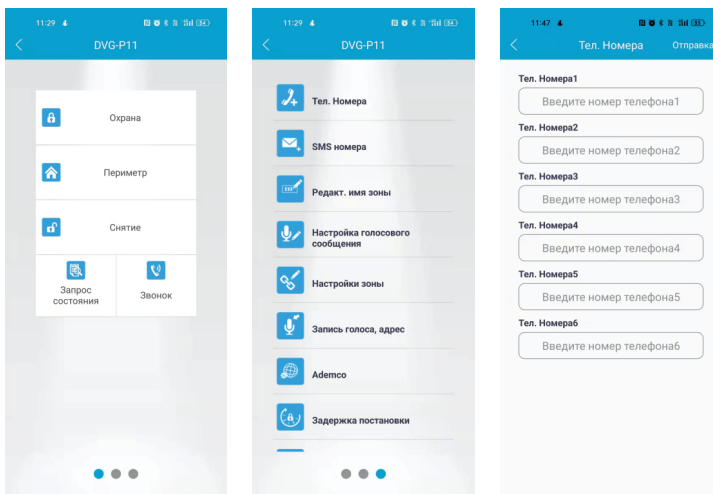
11:29

DVG-P11

Охрана

Периметр

Снятие

Запрос состояния

Звонок

11:29

DVG-P11

Тел. Номера

SMS номера

Редакт. имя зоны

Настройка голосового сообщения

Настройки зоны

Запись голоса, адрес

Ademco

Задержка постановки

11:47

Тел. Номера

Отправка

Тел. Номера1

Введите номер телефона1

Тел. Номера2

Введите номер телефона2

Тел. Номера3

Введите номер телефона3

Тел. Номера4

Введите номер телефона4

Тел. Номера5

Введите номер телефона5

Тел. Номера6

Введите номер телефона6